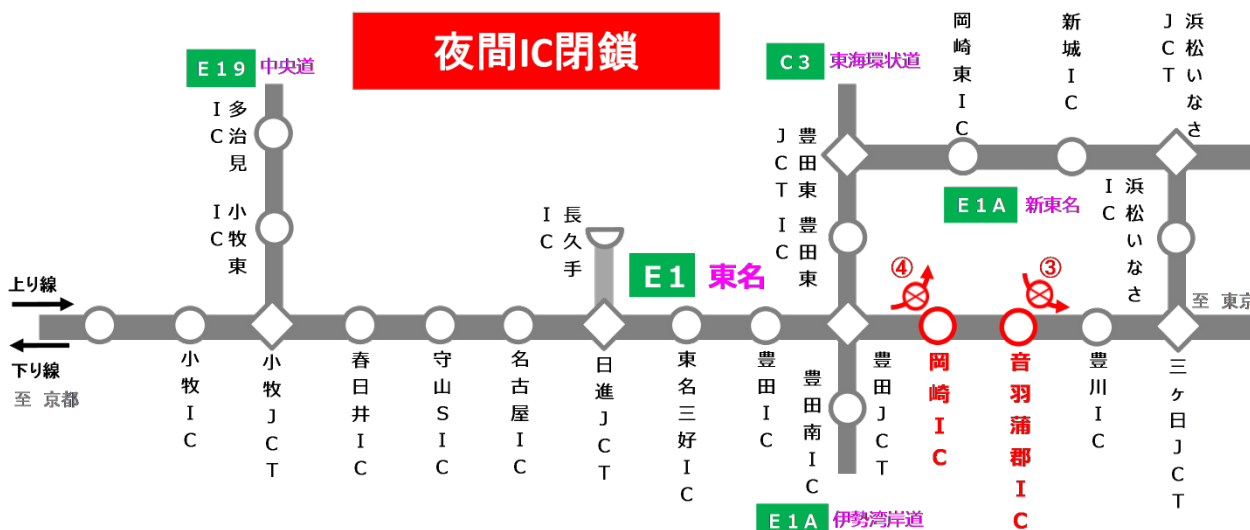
夜間IC閉鎖

E19 中央道

多治見IC

小牧東IC

C3 東海環状道

岡崎東IC

新城IC

浜松いなさJCT

豊田東JCT

豊田東IC

E1A 新東名

浜松いなさIC

長久手IC

E1 東名

④

③

上り線

下り線

至 京都

至 東京

小牧IC

小牧JCT

春日井IC

守山SIC

名古屋IC

日進JCT

東名三好IC

豊田IC

豊田南IC

豊田JCT

岡崎IC

音羽蒲郡IC

豊川IC

三ヶ日JCT

E1A 伊勢湾岸道